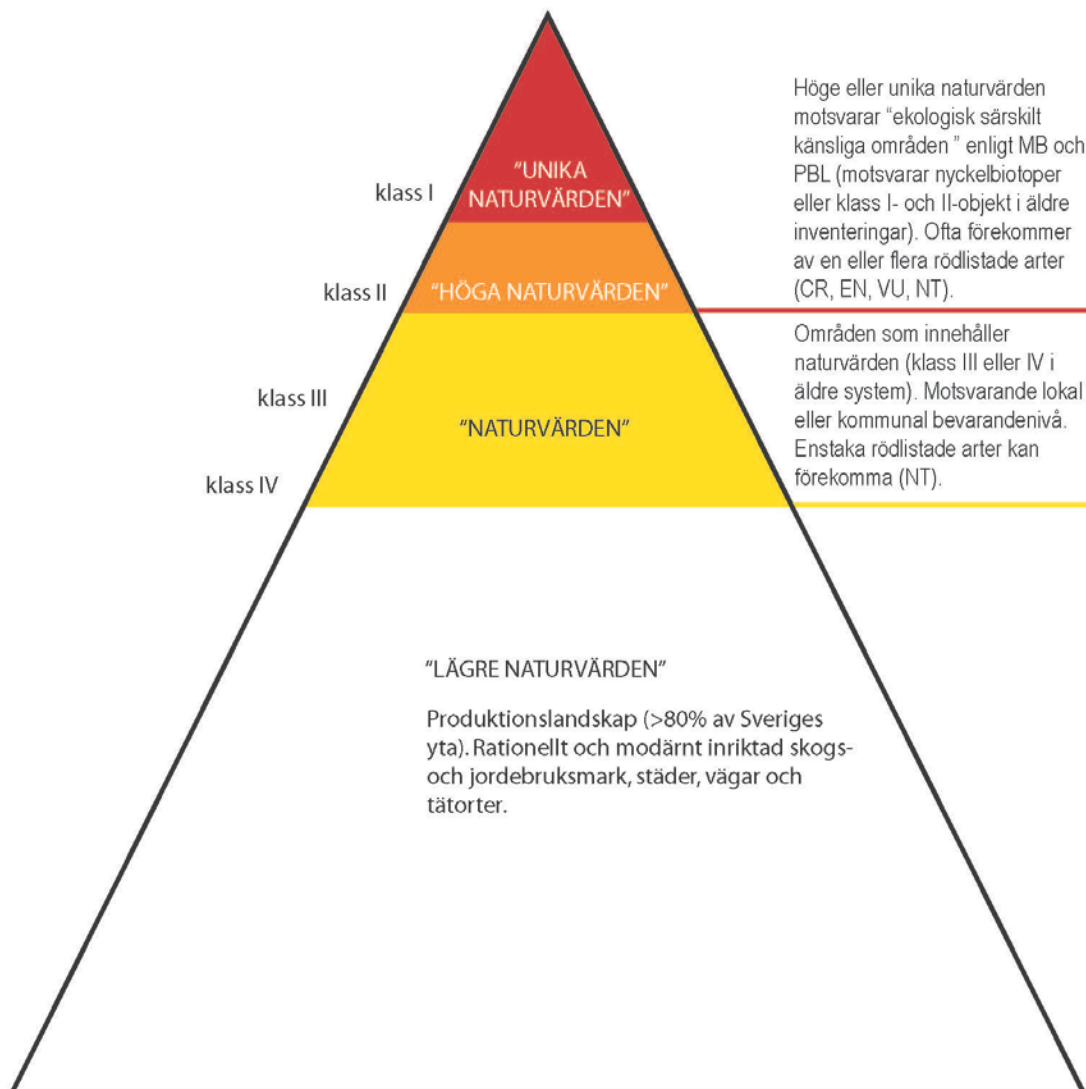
klass I

"UNIKA NATURVÄRDEN"

klass II

"HÖGA NATURVÄRDEN"

Höge eller unika naturvärden motsvarar "ekologisk särskilt känsliga områden " enligt MB och PBL (motsvarar nyckelbiotoper eller klass I- och II-objekt i äldre inventeringar). Ofta förekommer av en eller flera rödlistade arter (CR, EN, VU, NT).

klass III

klass IV

"NATURVÄRDEN"

Områden som innehåller naturvärden (klass III eller IV i äldre system). Motsvarande lokal eller kommunal bevarandenivå. Enstaka rödlistade arter kan förekomma (NT).

"LÄGRE NATURVÄRDEN"

Produktionslandskap (>80% av Sveriges yta). Rationellt och modärnt inriktad skogs- och jordebruksmark, städer, vägar och tätorter.